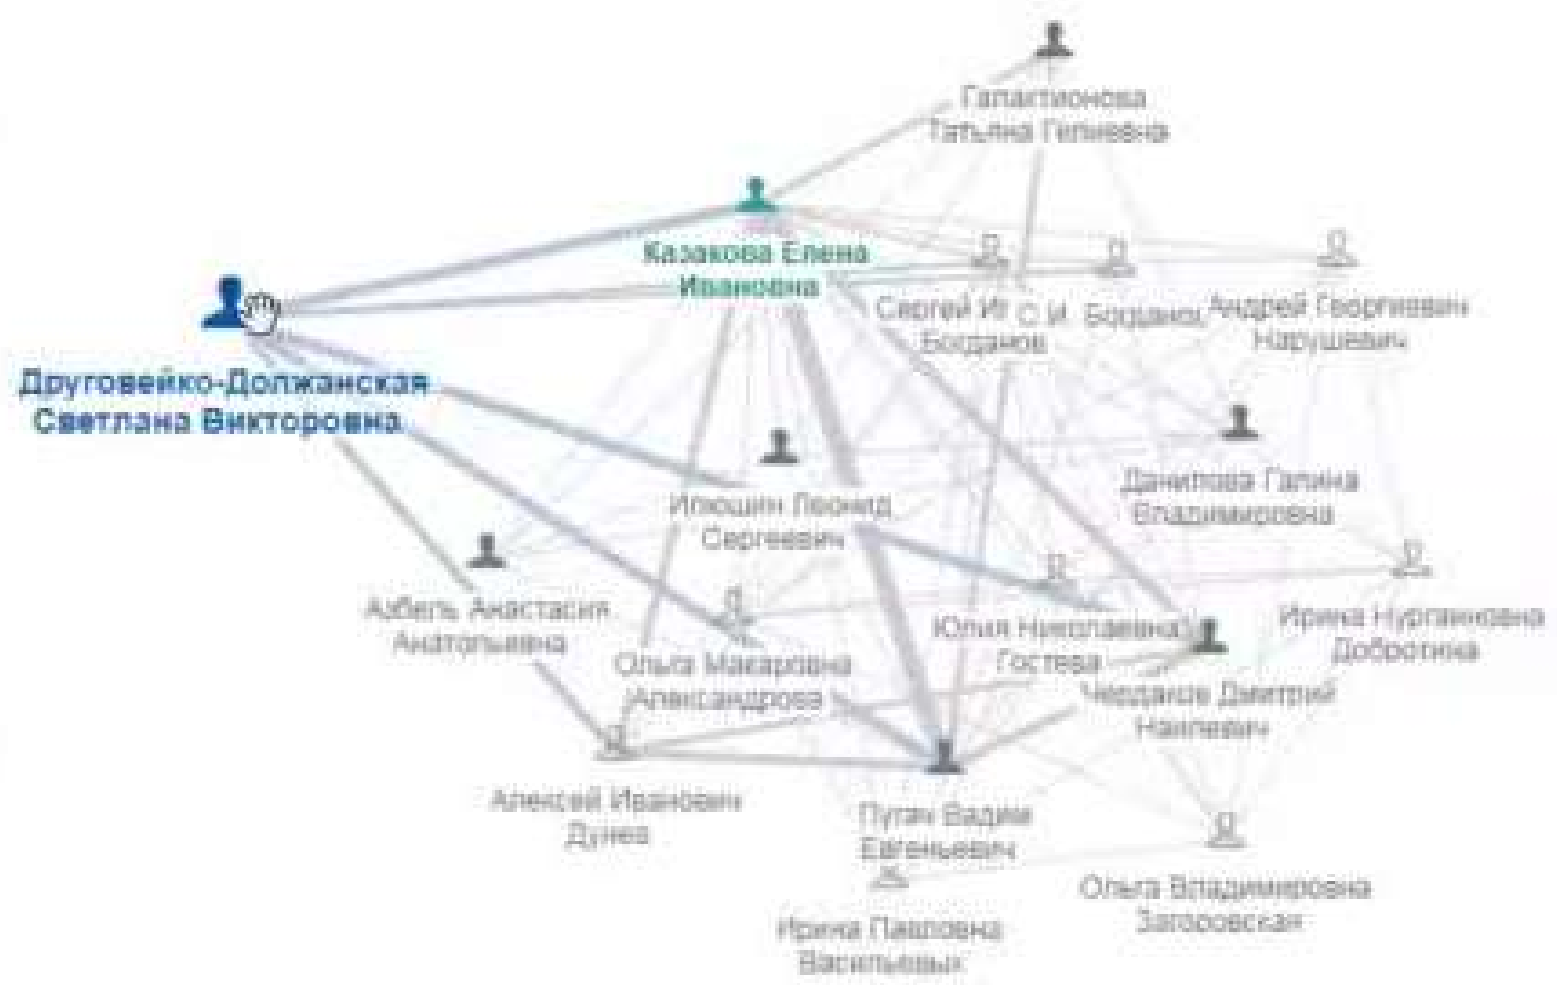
Галактионова Татьяна Гелиевна

Казакова Елена Ивановна

Друговейко-Должанская Светлана Викторовна

Сергей Иг Богданов

С И Богданов

Андрей Георгиевич Нарушевич

Данилова Галина Владимировна

Илюшин Леонид Сергеевич

Азбель Анастасия Анатольевна

Ольга Макаровна Александрова

Юлия Николаевна Гостева

Ирина Нурлановна Добротина

Чердаков Дмитрий Наилевич

Алексей Иванович Дунев

Пугач Вадим Евгеньевич

Ольга Владимировна Загоровская

Ирина Павловна Васильевых